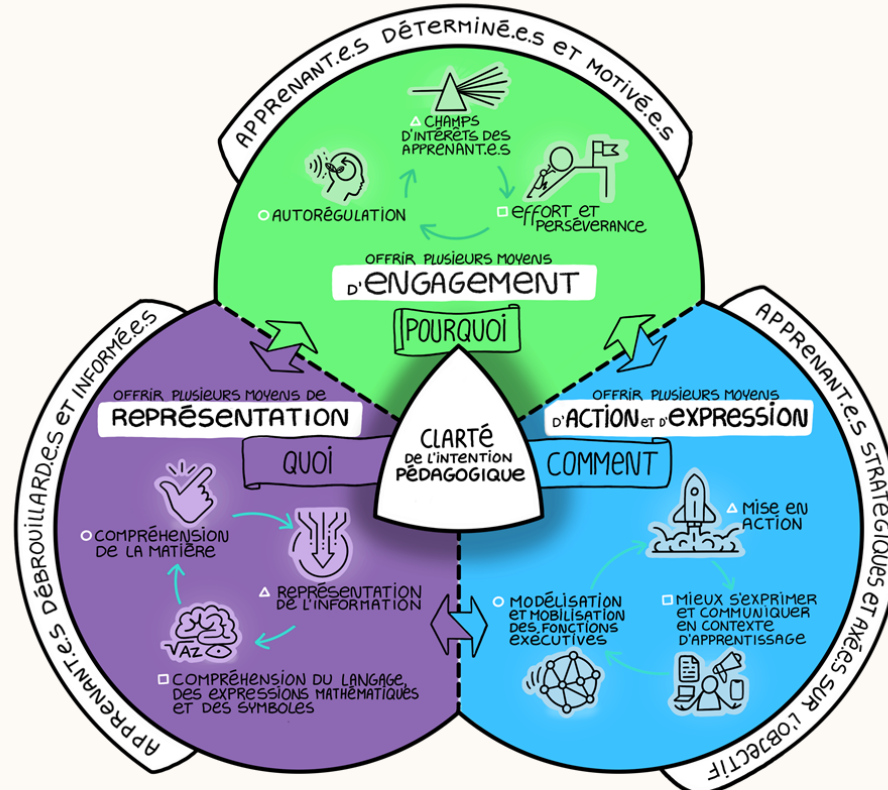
APPRENANT.E.S DÉTERMINÉ.E.S ET MOTIVÉ.E.S

CHAMPS D'INTÉRÊTS DES APPRENANT.E.S

AUTORÉGULATION

EFFORT ET PERSÉVÉRANCE

OFFRIR PLUSIEURS MOYENS D'ENGAGEMENT

POURQUOI

APPRENANT.E.S DÉBROUILLARD.E.S ET INFORMÉ.E.S

OFFRIR PLUSIEURS MOYENS DE REPRÉSENTATION

QUOI

CLARTÉ DE L'INTENTION PÉDAGOGIQUE

COMPRÉHENSION DE LA MATIÈRE

REPRÉSENTATION DE L'INFORMATION

$\sqrt{AZ}$

COMPRÉHENSION DU LANGAGE, DES EXPRESSIONS MATHÉMATIQUES ET DES SYMBOLES

APPRENANT.E.S STRATÉGIQUES ET AXÉ.E.S SUR L'OBJECTIF

OFFRIR PLUSIEURS MOYENS D'ACTION ET D'EXPRESSION

COMMENT

MISE EN ACTION

MODÉLISATION ET MOBILISATION DES FONCTIONS EXÉCUTIVES

MIEUX S'EXPRIMER ET COMMUNIQUER EN CONTEXTE D'APPRENTISSAGE